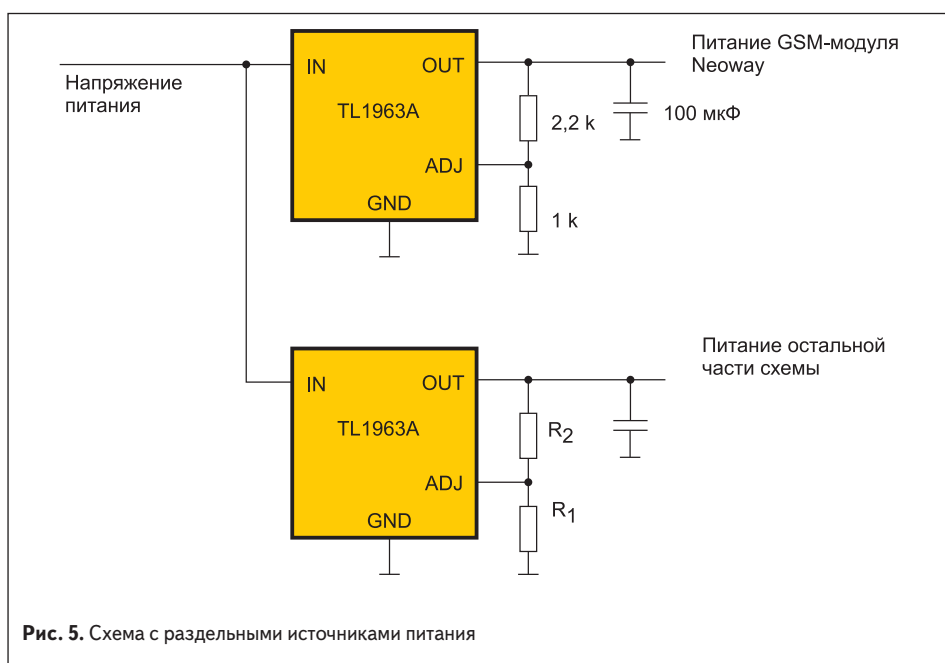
Напряжение питания

IN
OUT
TL1963A
ADJ
GND

Питание GSM-модуля Neoway

2,2 k

100 мкФ

1 k

IN
OUT
TL1963A
ADJ
GND

Питание остальной части схемы

$R_2$

$R_1$

**Рис. 5.** Схема с раздельными источниками питания